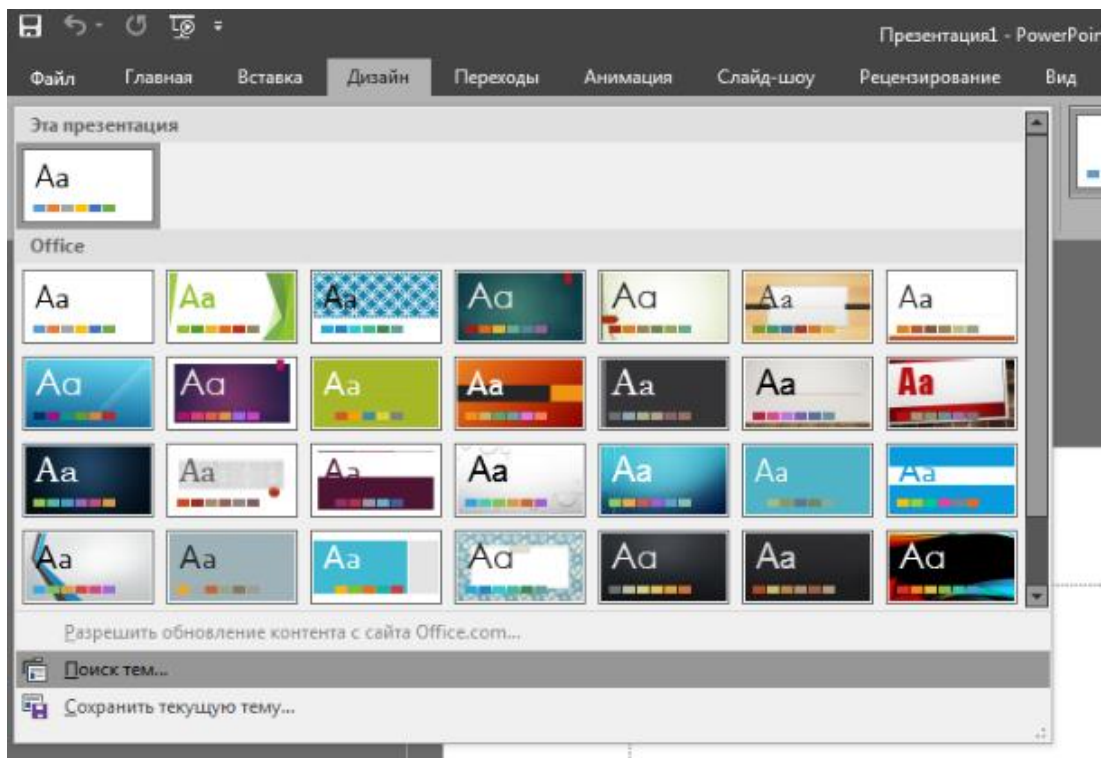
Презентация1 - PowerPoir

Файл Главная Вставка Дизайн Переходы Анимация Слайд-шоу Рецензирование Вид

Эта презентация

Aa

Office

Aa Aa Aa Aa Aa Aa Aa

Aa Aa Aa Aa Aa Aa Aa

Aa Aa Aa Aa Aa Aa Aa

Aa Aa Aa Aa Aa Aa Aa

Разрешить обновление контента с сайта Office.com...

Поиск тем...

Сохранить текущую тему...